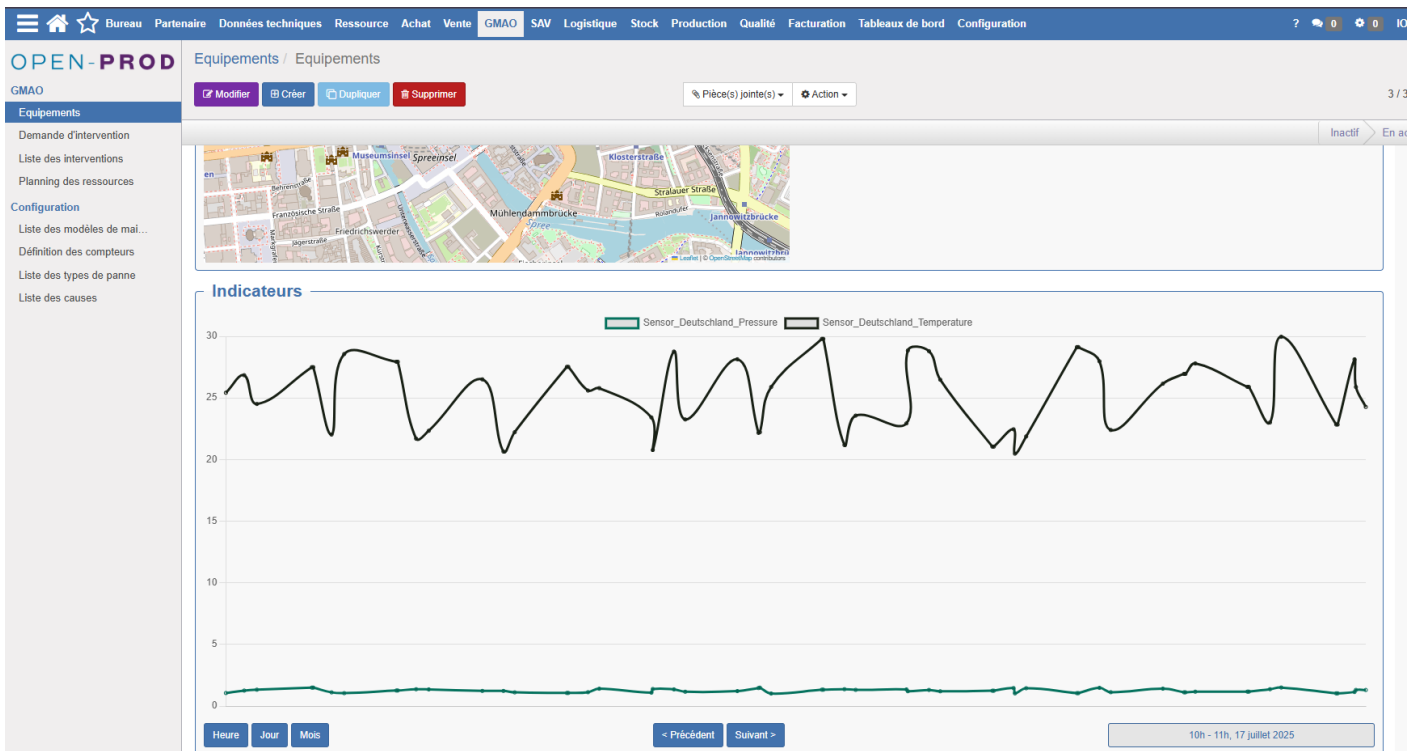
Bureau Partenaire Données techniques Ressource Achat Vente GMAO SAV Logistique Stock Production Qualité Facturation Tableaux de bord Configuration ? 0 0 IO

OPEN-PROD

GMAO
Equipements
Demande d'intervention
Liste des interventions
Planning des ressources
Configuration
Liste des modèles de mai...
Définition des compteurs
Liste des types de panne
Liste des causes

Equipements / Equipements

Modifier Créer Dupliquer Supprimer Pièce(s) jointe(s) Action 3 / 3

Inactif En ac

Museumsinsel Spreeinsel Klosterstraße Behrenstraße Französische Straße Stralauer Straße Mühlendammbrücke Rolandufer Jannowitzbrücke Friedrichswerder Jägerstraße Spree Jannowitzbrü Leaflet | © OpenStreetMap contributors

Indicateurs

Sensor_Deutschland_Pressure Sensor_Deutschland_Temperature

30
25
20
15
10
5
0

Heure Jour Mois < Précédent Suivant > 10h - 11h, 17 juillet 2025